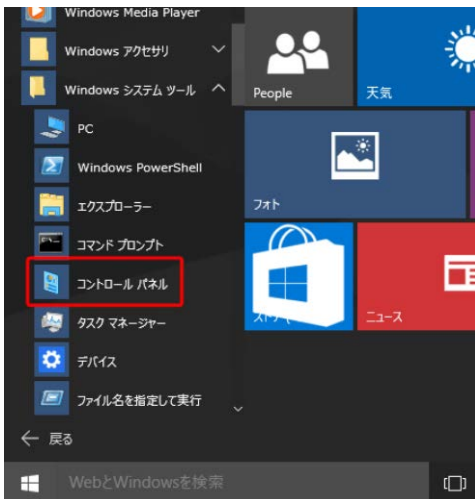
Windows Media Player
Windows アクセサリ
Windows システム ツール
PC
Windows PowerShell
エクスプローラー
コマンド プロンプト
コントロール パネル
タスク マネージャー
デバイス
ファイル名を指定して実行
← 戻る
People
天気
フォト
ストア
ニュース
WebとWindowsを検索